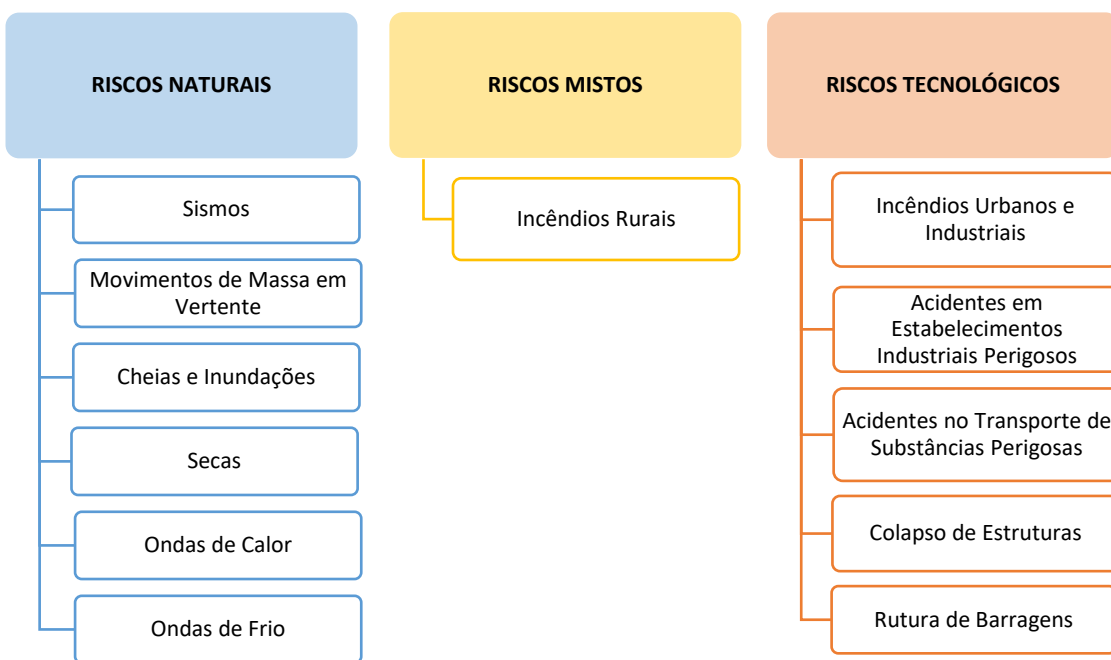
RISCOS NATURAIS

Sismos

Movimentos de Massa em Vertente

Cheias e Inundações

Secas

Ondas de Calor

Ondas de Frio

RISCOS MISTOS

Incêndios Rurais

RISCOS TECNOLÓGICOS

Incêndios Urbanos e Industriais

Acidentes em Estabelecimentos Industriais Perigosos

Acidentes no Transporte de Substâncias Perigosas

Colapso de Estruturas

Rutura de Barragens